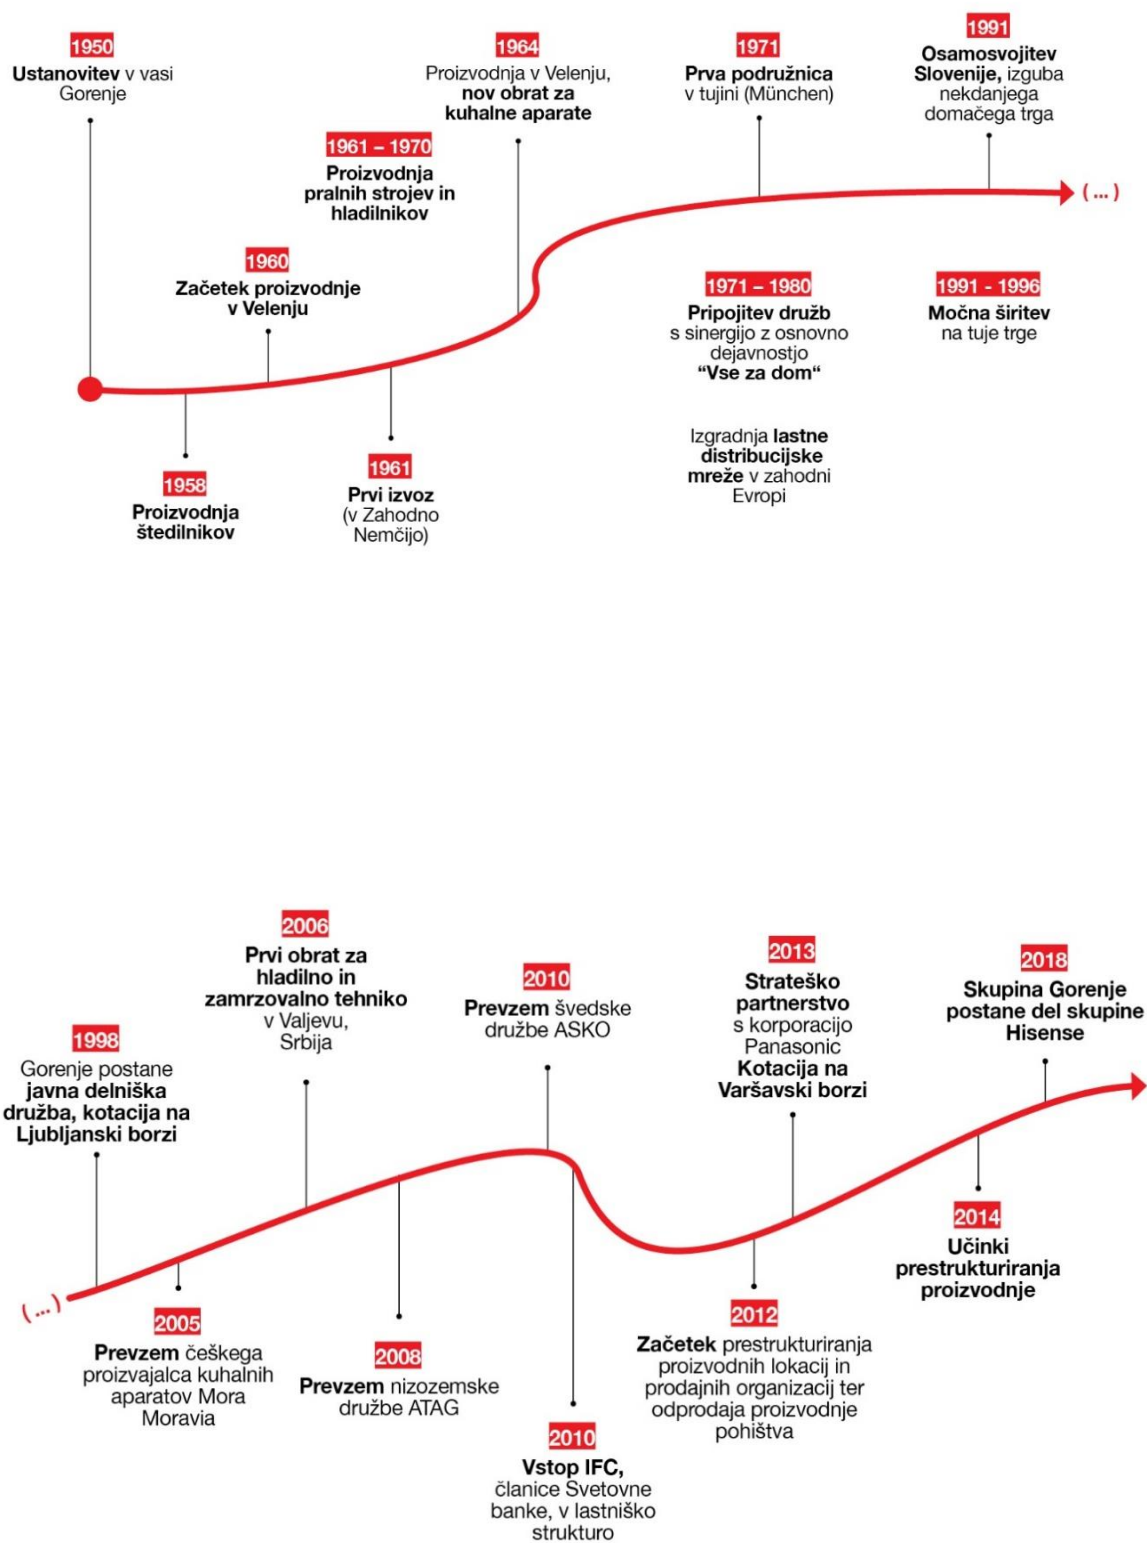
1950
Ustanovitev v vasi Gorenje

1958
Proizvodnja štedilnikov

1960
Začetek proizvodnje v Velenju

1961 – 1970
Proizvodnja pralnih strojev in hladilnikov

1961
Prvi izvoz (v Zahodno Nemčijo)

1964
Proizvodnja v Velenju, nov obrat za kuhalne aparate

1971
Prva podružnica v tujini (München)

1971 – 1980
Pripojitev družb s sinergijo z osnovno dejavnostjo "Vse za dom"

Izgradnja lastne distribucijske mreže v zahodni Evropi

1991
Osamosvojitev Slovenije, izguba nekdanjega domačega trga

1991 - 1996
Močna širitev na tuje trge

( ... )

( ... )

1998
Gorenje postane javna delniška družba, kotacija na Ljubljanski borzi

2005
Prevzem češkega proizvajalca kuhalnih aparatov Mora Moravia

2006
Prvi obrat za hladilno in zamrzovalno tehniko v Valjevu, Srbija

2008
Prevzem nizozemske družbe ATAG

2010
Prevzem švedske družbe ASKO

2010
Vstop IFC, članice Svetovne banke, v lastniško strukturo

2012
Začetek prestrukturiranja proizvodnih lokacij in prodajnih organizacij ter odprodaja proizvodnje pohištva

2013
Strateško partnerstvo s korporacijo Panasonic
Kotacija na Varšavski borzi

2014
Učinki prestrukturiranja proizvodnje

2018
Skupina Gorenje postane del skupine Hisense